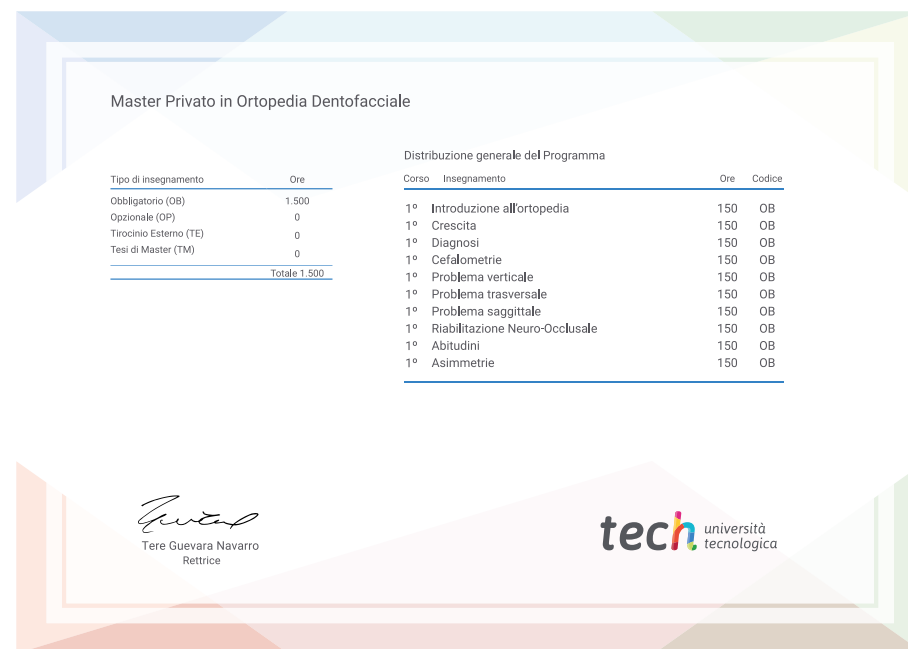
Master Privato in Ortopedia Dentofacciale

| Tipo di insegnamento | Ore |
|---|---|
| Obbligatorio (OB) | 1.500 |
| Opzionale (OP) | 0 |
| Tirocinio Esterno (TE) | 0 |
| Tesi di Master (TM) | 0 |
| | Totale 1.500 |

Distribuzione generale del Programma

| Corso | Insegnamento | Ore | Codice |
|---|---|---|---|
| 1º | Introduzione all'ortopedia | 150 | OB |
| 1º | Crescita | 150 | OB |
| 1º | Diagnosi | 150 | OB |
| 1º | Cefalometrie | 150 | OB |
| 1º | Problema verticale | 150 | OB |
| 1º | Problema trasversale | 150 | OB |
| 1º | Problema saggittale | 150 | OB |
| 1º | Riabilitazione Neuro-Occlusale | 150 | OB |
| 1º | Abitudini | 150 | OB |
| 1º | Asimmetrie | 150 | OB |

Tere Guevara Navarro
Rettrice

tech università tecnologica